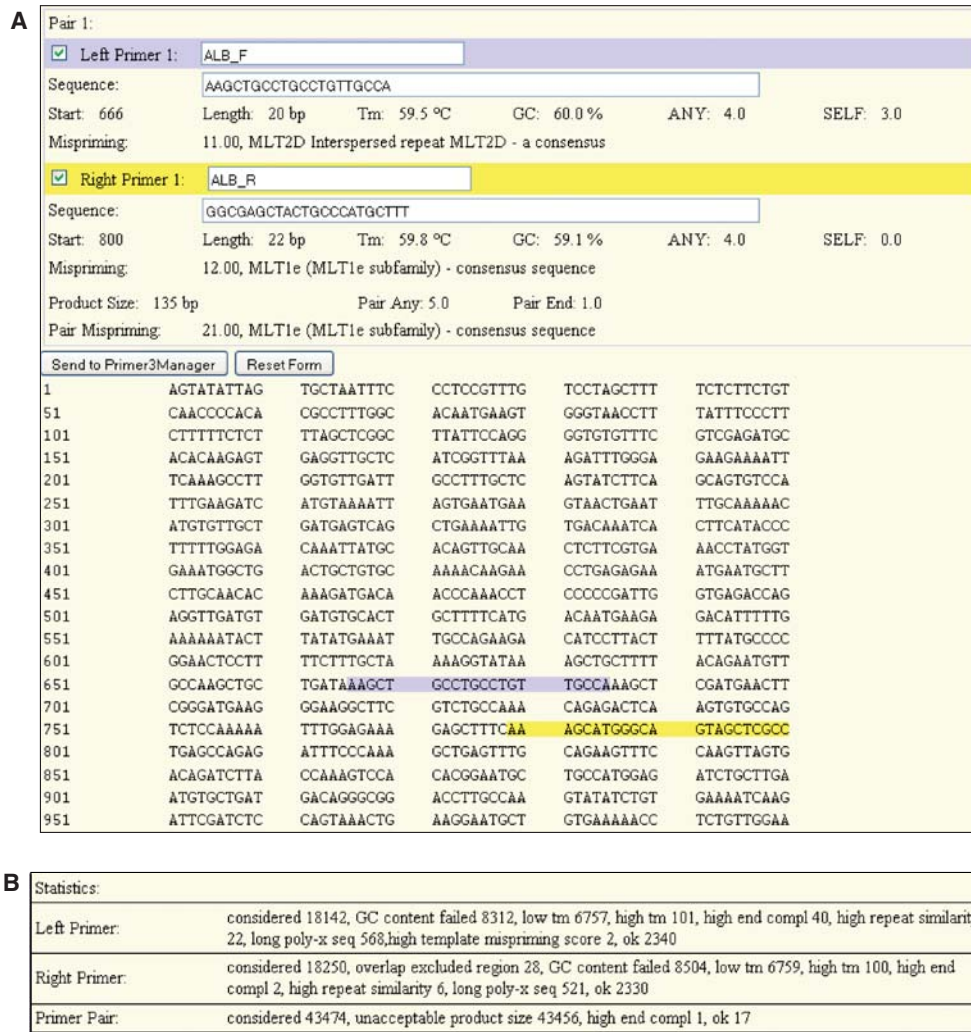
A

Pair 1:

☑ Left Primer 1: ALB_F

Sequence: AAGCTGCCTGCCTGTTGCCA

Start: 666 Length: 20 bp Tm: 59.5 °C GC: 60.0 % ANY: 4.0 SELF: 3.0

Mispriming: 11.00, MLT2D Interspersed repeat MLT2D - a consensus

☑ Right Primer 1: ALB_R

Sequence: GGCGAGCTACTGCCCATGCTTT

Start: 800 Length: 22 bp Tm: 59.8 °C GC: 59.1 % ANY: 4.0 SELF: 0.0

Mispriming: 12.00, MLT1e (MLT1e subfamily) - consensus sequence

Product Size: 135 bp Pair Any: 5.0 Pair End: 1.0

Pair Mispriming: 21.00, MLT1e (MLT1e subfamily) - consensus sequence

Send to Primer3Manager | Reset Form

| | | | | | |
|---|---|---|---|---|---|
| 1 | AGTATATTAG | TGCTAATTTC | CCTCCGTTTG | TCCTAGCTTT | TCTCTTCTGT |
| 51 | CAACCCCACA | CGCCTTTGGC | ACAATGAAGT | GGGTAACCTT | TATTTCCCTT |
| 101 | CTTTTTCTCT | TTAGCTCGGC | TTATTCCAGG | GGTGTGTTTC | GTCGAGATGC |
| 151 | ACACAAGAGT | GAGGTTGCTC | ATCGGTTTAA | AGATTTGGGA | GAAGAAAATT |
| 201 | TCAAAGCCTT | GGTGTTGATT | GCCTTTGCTC | AGTATCTTCA | GCAGTGTCCA |
| 251 | TTTGAAGATC | ATGTAAAATT | AGTGAATGAA | GTAACTGAAT | TTGCAAAAAC |
| 301 | ATGTGTTGCT | GATGAGTCAG | CTGAAAATTG | TGACAAATCA | CTTCATACCC |
| 351 | TTTTTGGAGA | CAAATTATGC | ACAGTTGCAA | CTCTTCGTGA | AACCTATGGT |
| 401 | GAAATGGCTG | ACTGCTGTGC | AAAACAAGAA | CCTGAGAGAA | ATGAATGCTT |
| 451 | CTTGCAACAC | AAAGATGACA | ACCCAAACCT | CCCCCGATTG | GTGAGACCAG |
| 501 | AGGTTGATGT | GATGTGCACT | GCTTTTCATG | ACAATGAAGA | GACATTTTTG |
| 551 | AAAAAATACT | TATATGAAAT | TGCCAGAAGA | CATCCTTACT | TTTATGCCCC |
| 601 | GGAACTCCTT | TTCTTTGCTA | AAAGGTATAA | AGCTGCTTTT | ACAGAATGTT |
| 651 | GCCAAGCTGC | TGATAAAGCT | GCCTGCCTGT | TGCCAAAGCT | CGATGAACTT |
| 701 | CGGGATGAAG | GGAAGGCTTC | GTCTGCCAAA | CAGAGACTCA | AGTGTGCCAG |
| 751 | TCTCCAAAAA | TTTGGAGAAA | GAGCTTTCAA | AGCATGGGCA | GTAGCTCGCC |
| 801 | TGAGCCAGAG | ATTTCCCAAA | GCTGAGTTTG | CAGAAGTTTC | CAAGTTAGTG |
| 851 | ACAGATCTTA | CCAAAGTCCA | CACGGAATGC | TGCCATGGAG | ATCTGCTTGA |
| 901 | ATGTGCTGAT | GACAGGGCGG | ACCTTGCCAA | GTATATCTGT | GAAAATCAAG |
| 951 | ATTCGATCTC | CAGTAAACTG | AAGGAATGCT | GTGAAAAACC | TCTGTTGGAA |

B

| Statistics: | |
|---|---|
| Left Primer: | considered 18142, GC content failed 8312, low tm 6757, high tm 101, high end compl 40, high repeat similarit 22, long poly-x seq 568,high template mispriming score 2, ok 2340 |
| Right Primer: | considered 18250, overlap excluded region 28, GC content failed 8504, low tm 6759, high tm 100, high end compl 2, high repeat similarity 6, long poly-x seq 521, ok 2330 |
| Primer Pair: | considered 43474, unacceptable product size 43456, high end compl 1, ok 17 |